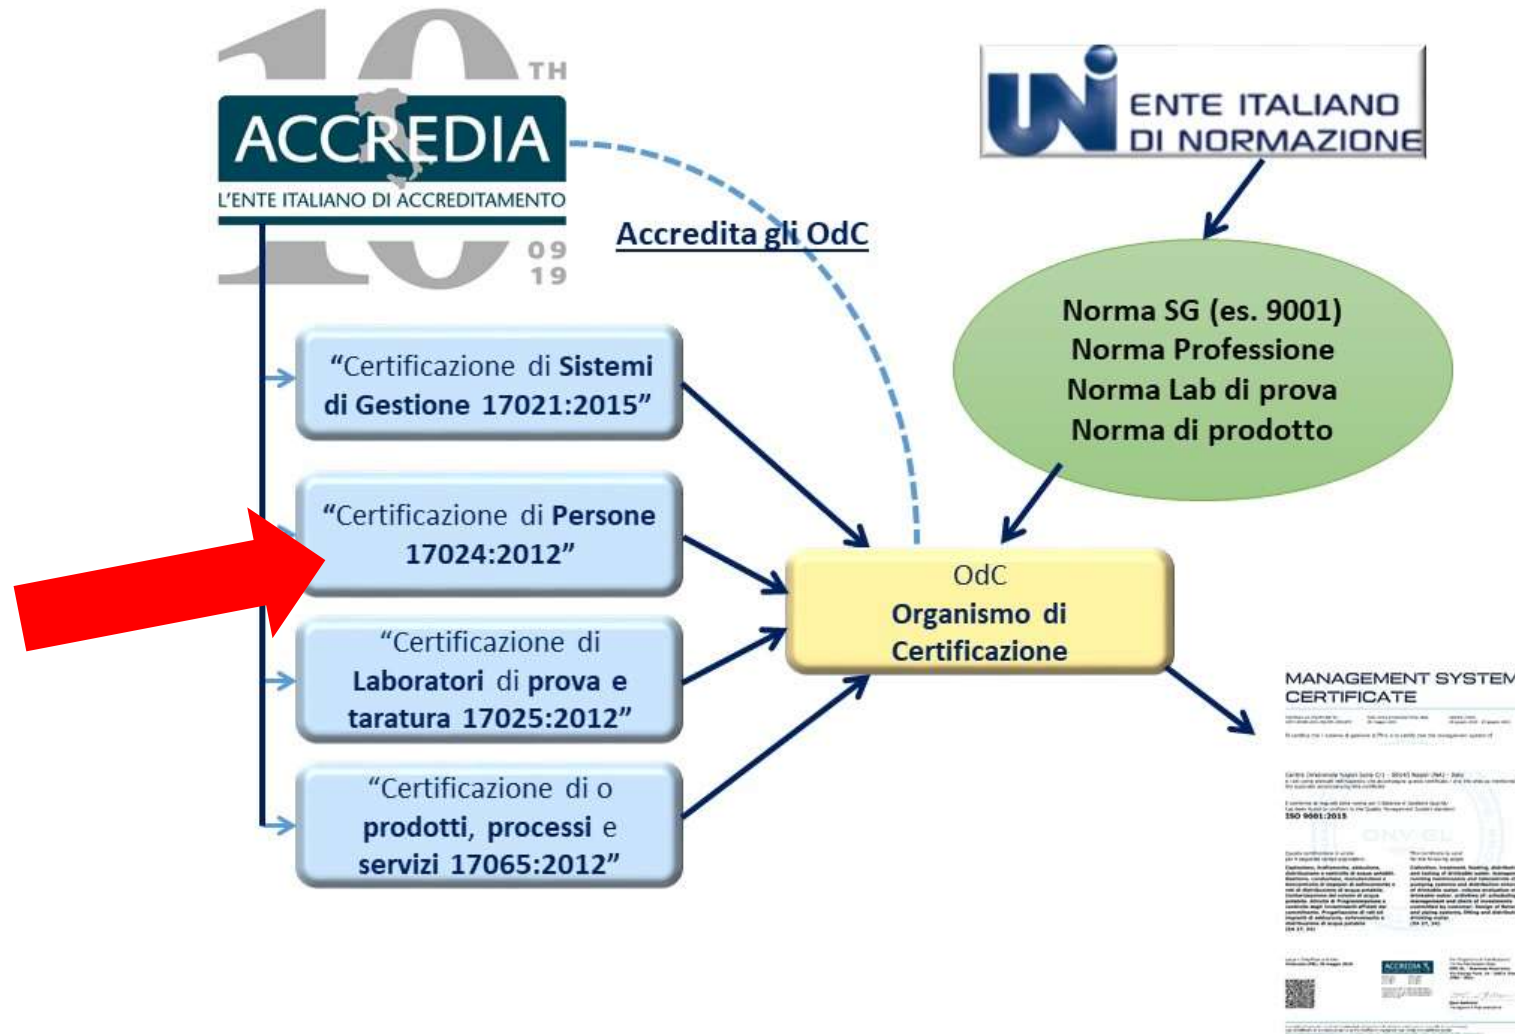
10 TH

ACCREDIA

L'ENTE ITALIANO DI ACCREDITAMENTO

09
19

Accredita gli OdC

UNI ENTE ITALIANO DI NORMAZIONE

Norma SG (es. 9001)
Norma Professione
Norma Lab di prova
Norma di prodotto

"Certificazione di Sistemi di Gestione 17021:2015"

"Certificazione di Persone 17024:2012"

"Certificazione di Laboratori di prova e taratura 17025:2012"

"Certificazione di o prodotti, processi e servizi 17065:2012"

OdC
Organismo di Certificazione

MANAGEMENT SYSTEM CERTIFICATE

ISO 9001:2015

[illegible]